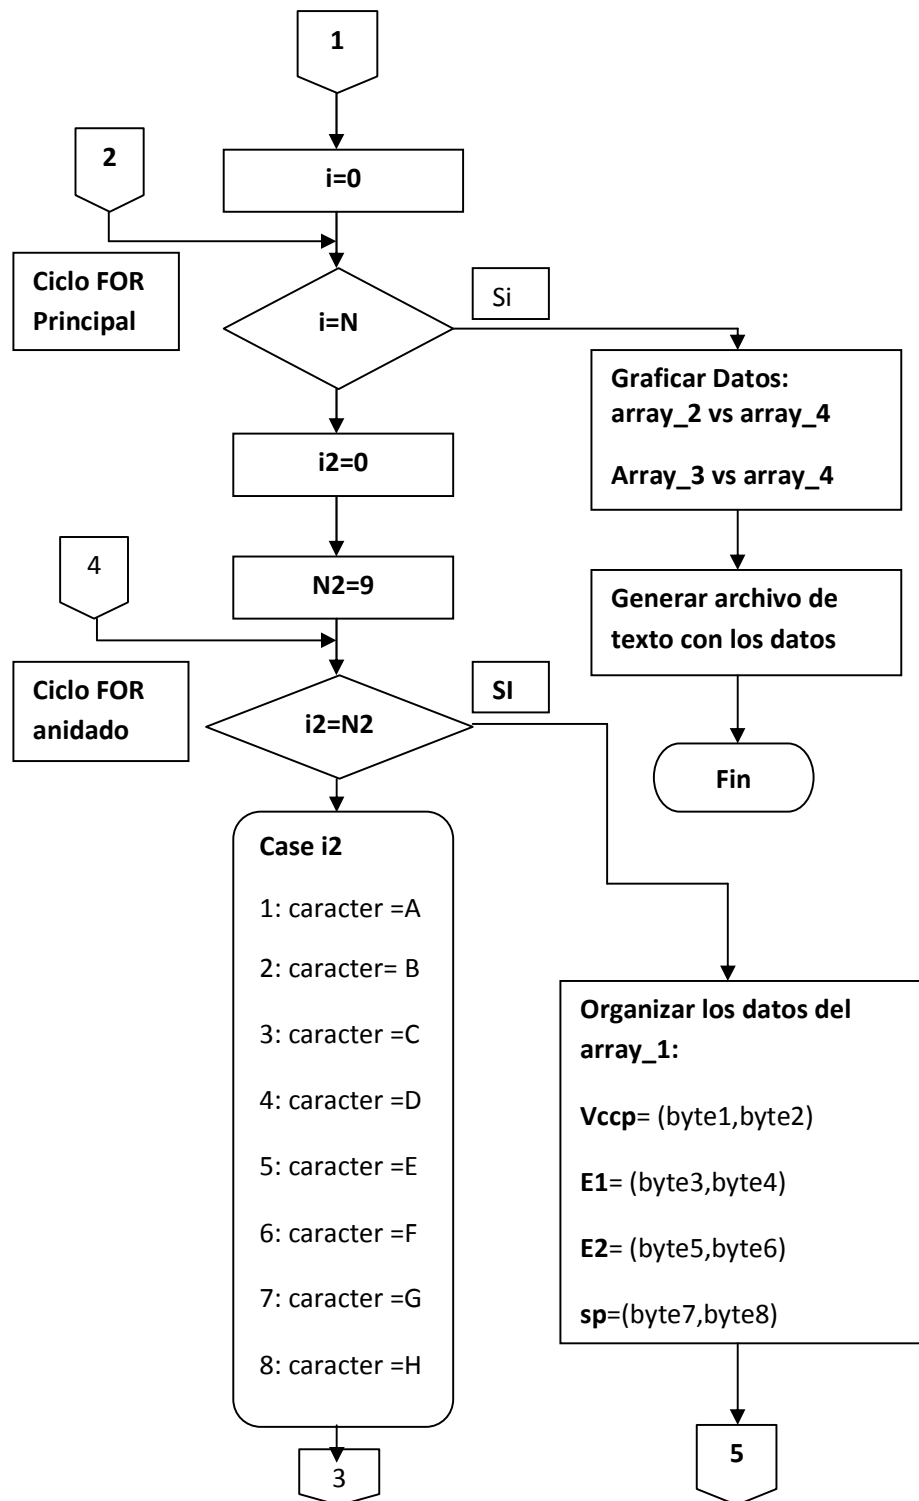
1

2

i=0

Ciclo FOR Principal

i=N

Si

Graficar Datos: array_2 vs array_4

Array_3 vs array_4

i2=0

4

N2=9

Generar archivo de texto con los datos

Ciclo FOR anidado

i2=N2

SI

Fin

Case i2

1: caracter =A

2: caracter= B

3: caracter =C

4: caracter =D

5: caracter =E

6: caracter =F

7: caracter =G

8: caracter =H

Organizar los datos del array_1:

Vccp= (byte1,byte2)

E1= (byte3,byte4)

E2= (byte5,byte6)

sp=(byte7,byte8)

3

5